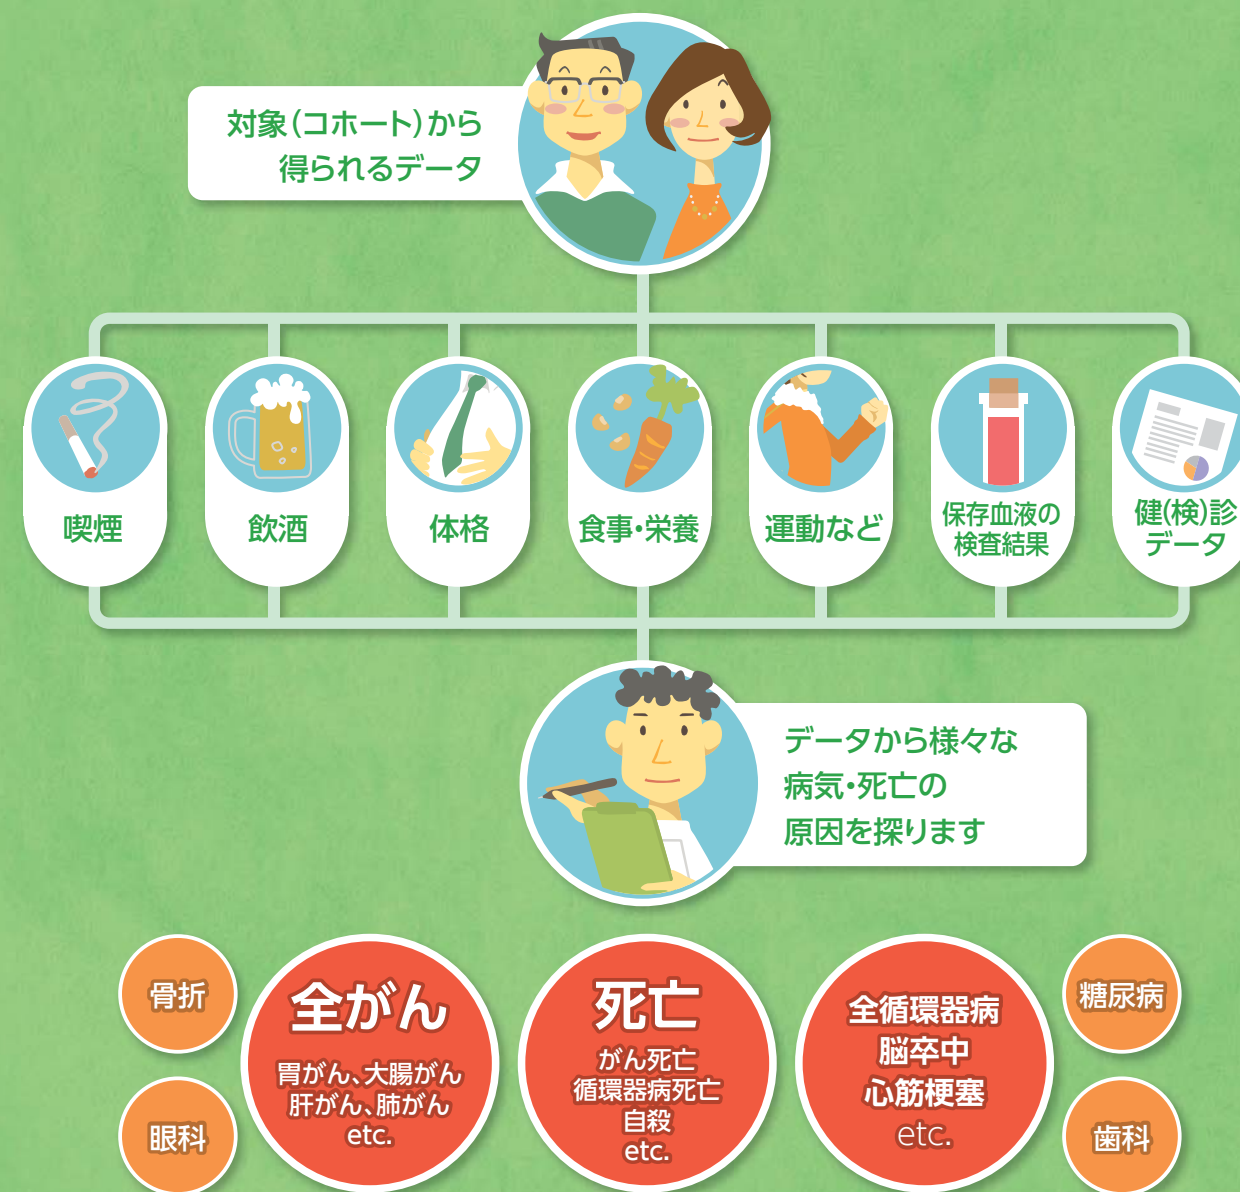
対象(コホート)から
得られるデータ

喫煙

飲酒

体格

食事･栄養

運動など

保存血液の
検査結果

健(検)診
データ

データから様々な
病気･死亡の
原因を探ります

骨折

眼科

全がん
胃がん、大腸がん
肝がん、肺がん
etc.

死亡
がん死亡
循環器病死亡
自殺
etc.

全循環器病
脳卒中
心筋梗塞
etc.

糖尿病

歯科